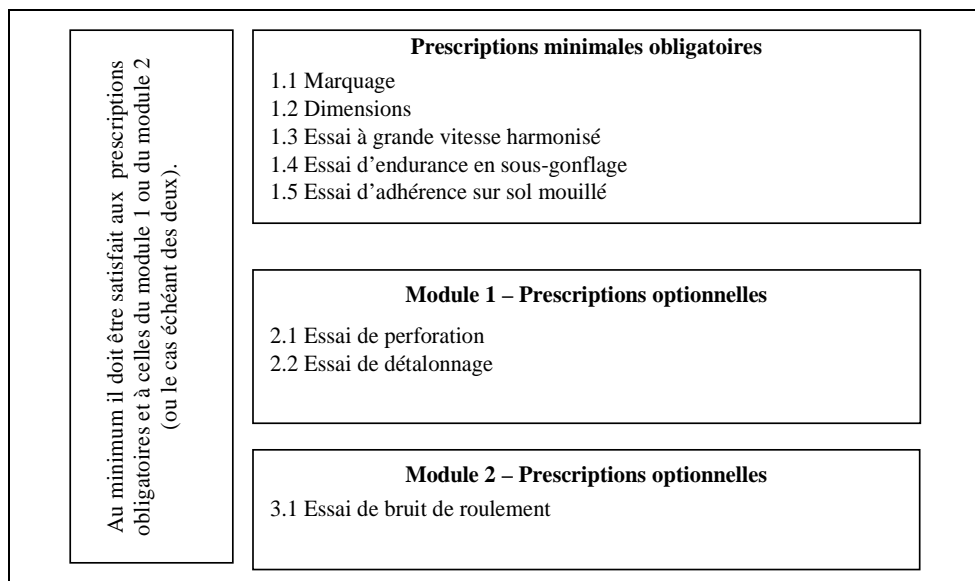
Au minimum il doit être satisfait aux prescriptions obligatoires et à celles du module 1 ou du module 2 (ou le cas échéant des deux).

**Prescriptions minimales obligatoires**

1.1 Marquage
1.2 Dimensions
1.3 Essai à grande vitesse harmonisé
1.4 Essai d'endurance en sous-gonflage
1.5 Essai d'adhérence sur sol mouillé

**Module 1 – Prescriptions optionnelles**

2.1 Essai de perforation
2.2 Essai de détalonnage

**Module 2 – Prescriptions optionnelles**

3.1 Essai de bruit de roulement